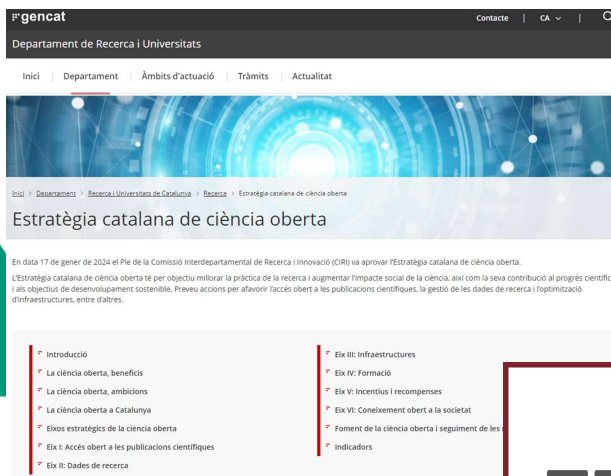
gencat

Contacte | CA

Departament de Recerca i Universitats

Inici | Departament | Àmbits d'actuació | Tràmits | Actualitat

Inici > Departament > Recerca i Universitats de Catalunya > Recerca > Estratègia catalana de ciència oberta

Estratègia catalana de ciència oberta

En data 17 de gener de 2024 el Ple de la Comissió Interdepartamental de Recerca i Innovació (CIRI) va aprovar l'Estratègia catalana de ciència oberta.

L'Estratègia catalana de ciència oberta té per objectiu millorar la pràctica de la recerca i augmentar l'impacte social de la ciència, així com la seva contribució al progrés científic i als objectius de desenvolupament sostenible. Preveu accions per afavorir l'accés obert a les publicacions científiques, la gestió de les dades de recerca i l'optimització d'infraestructures, entre d'altres.

Introducció
La ciència oberta, beneficis
La ciència oberta, ambicions
La ciència oberta a Catalunya
Eixos estratègics de la ciència oberta
Eix I: Accés obert a les publicacions científiques
Eix II: Dades de recerca

Eix III: Infraestructures
Eix IV: Formació
Eix V: Incentius i recompenses
Eix VI: Coneixement obert a la societat
Foment de la ciència oberta i seguiment de les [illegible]
Indicadors